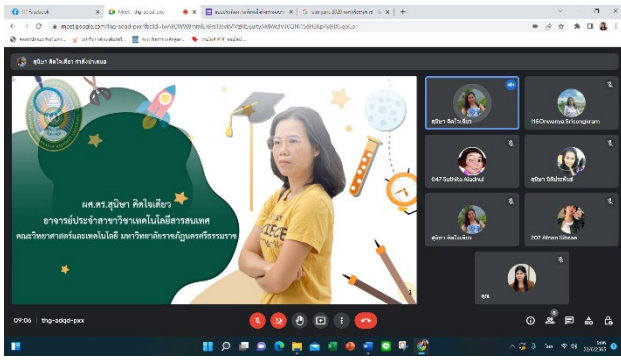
(1) Facebook
Meet - thg-scqd-pxx
meet.google.com/thg-scqd-pxx

สุนิษา ศิลใจเดียว กำลังนำเสนอ

ผศ.ดร.สุนิษา ศิลใจเดียว
อาจารย์ประจำสาขาวิชาเทคโนโลยีสารสนเทศ
คณะวิทยาศาสตร์และเทคโนโลยี มหาวิทยาลัยราชภัฏนครศรีธรรมราช

สุนิษา ศิลใจเดียว
115Onwanya Srisongkram
047 Suthita Alaohul
สุนิษา ศิลใจเดียว
207 Ahsan Sibase
สุนิษา ศิลใจเดียว
กร

09:06 | thg-scqd-pxx